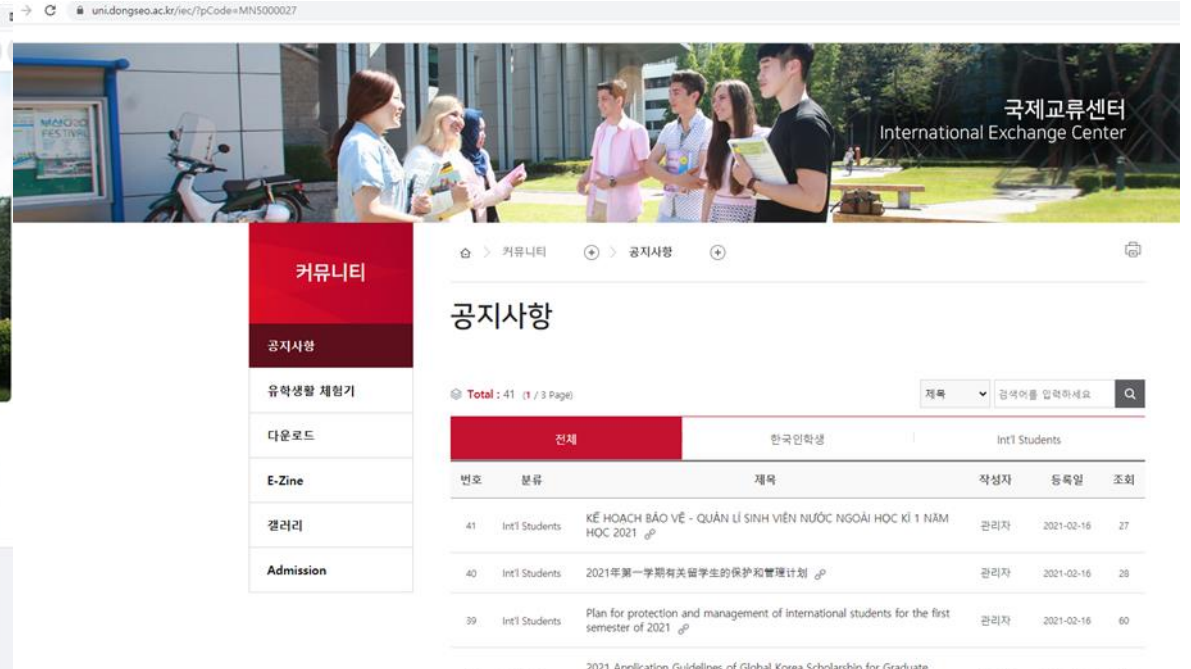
uni.dongseo.ac.kr/iec/?pCode=MN5000027

부산 FESTIVAL

국제교류센터
International Exchange Center

커뮤니티

공지사항
유학생활 체험기
다운로드
E-Zine
갤러리
Admission

커뮤니티 > 공지사항

공지사항

Total : 41 (1 / 3 Page)

제목 검색어를 입력하세요

| 전체 | 한국인학생 | Int'l Students |
|---|---|---|

| 번호 | 분류 | 제목 | 작성자 | 등록일 | 조회 |
|---|---|---|---|---|---|
| 41 | Int'l Students | KẾ HOẠCH BẢO VỆ - QUẢN LÍ SINH VIÊN NƯỚC NGOÀI HỌC KÌ 1 NĂM HỌC 2021 | 관리자 | 2021-02-16 | 27 |
| 40 | Int'l Students | 2021年第一学期有关留学生的保护和管理计划 | 관리자 | 2021-02-16 | 28 |
| 39 | Int'l Students | Plan for protection and management of international students for the first semester of 2021 | 관리자 | 2021-02-16 | 60 |

2021 Application Guidelines of Global Korea Scholarship for Graduate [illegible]